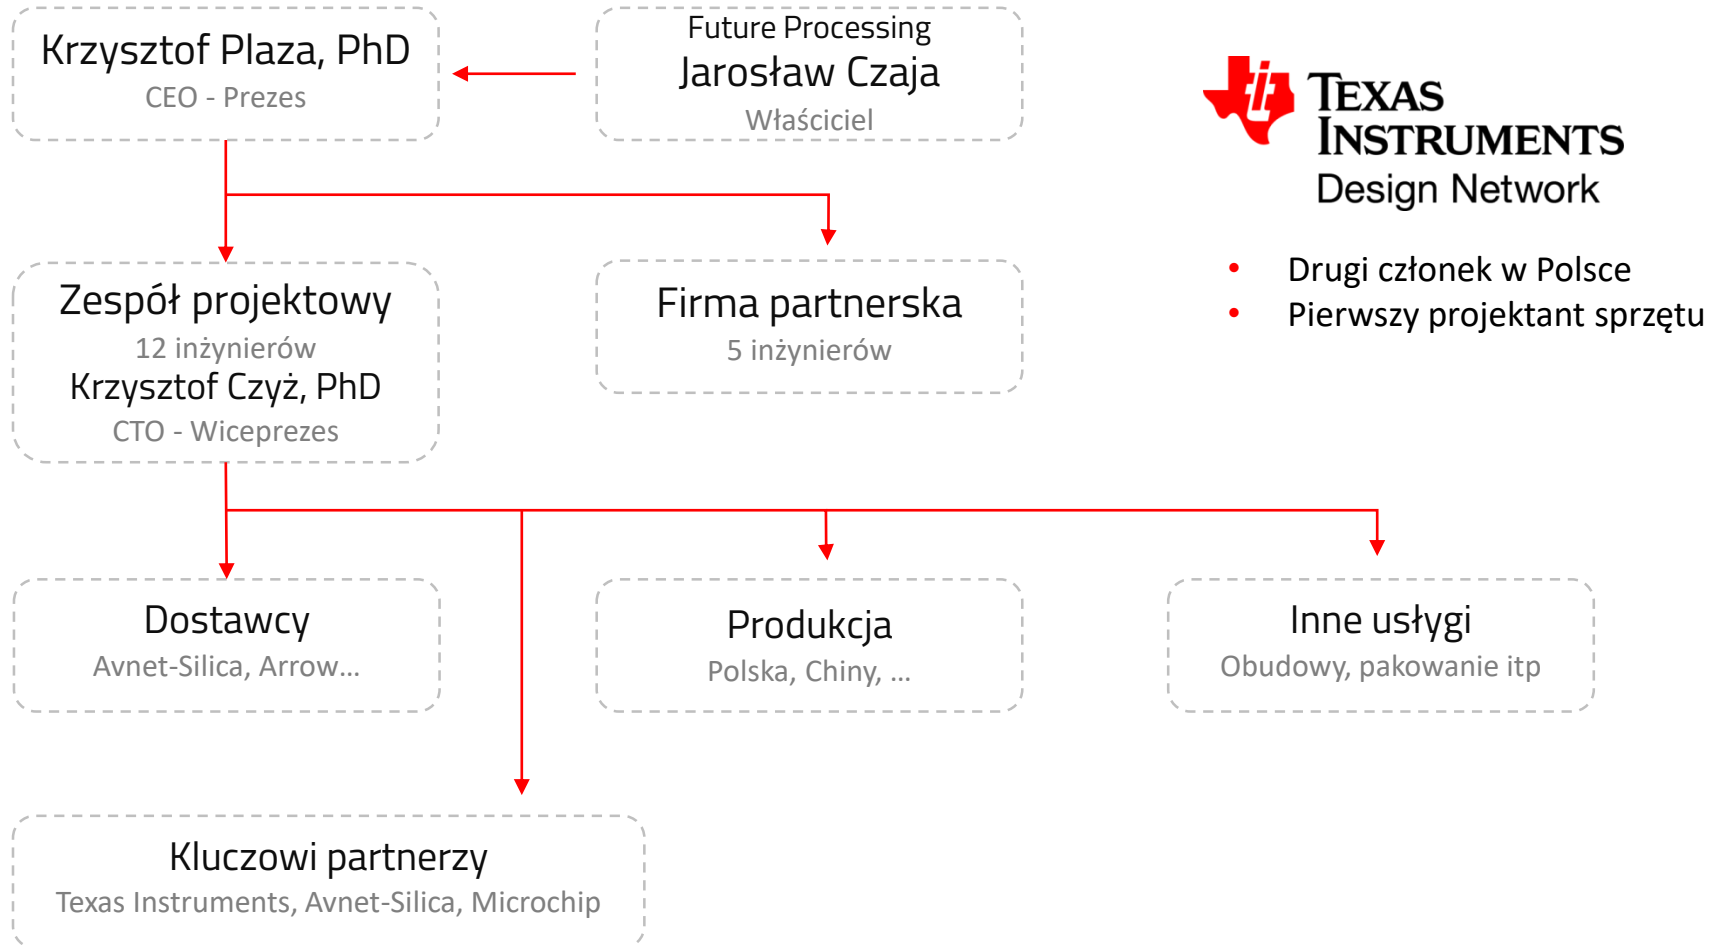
Krzysztof Plaza, PhD
CEO - Prezes

Future Processing
Jarosław Czaja
Właściciel

Texas Instruments
Design Network

• Drugi członek w Polsce
• Pierwszy projektant sprzętu

Zespół projektowy
12 inżynierów
Krzysztof Czyż, PhD
CTO - Wiceprezes

Firma partnerska
5 inżynierów

Dostawcy
Avnet-Silica, Arrow...

Produkcja
Polska, Chiny, ...

Inne usługi
Obudowy, pakowanie itp

Kluczowi partnerzy
Texas Instruments, Avnet-Silica, Microchip